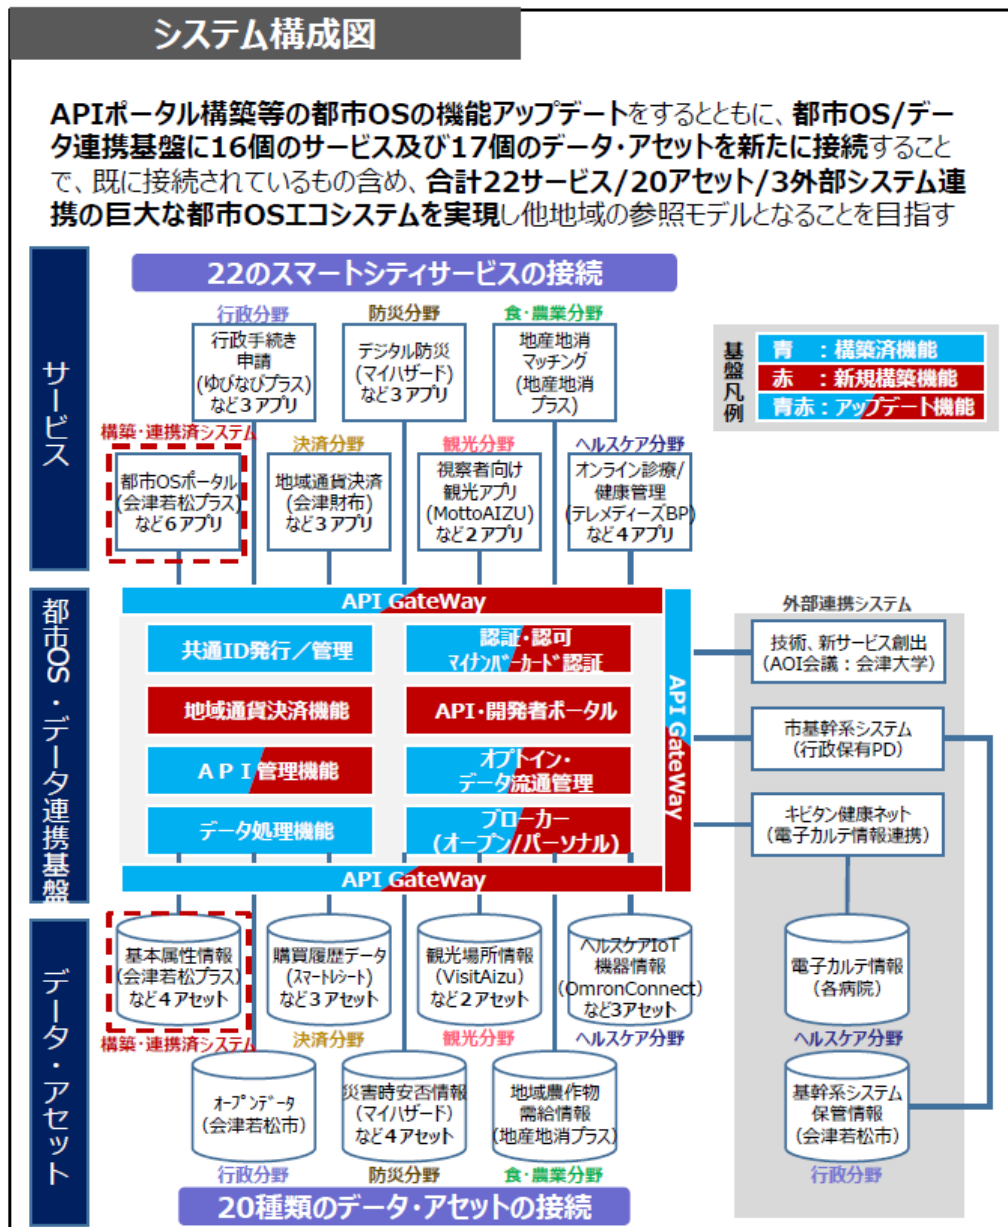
システム構成図

APIポータル構築等の都市OSの機能アップデートをするとともに、都市OS/データ連携基盤に16個のサービス及び17個のデータ・アセットを新たに接続することで、既に接続されているもの含め、合計22サービス/20アセット/3外部システム連携の巨大な都市OSエコシステムを実現し他地域の参照モデルとなることを目指す

サービス

22のスマートシティサービスの接続

行政分野
行政手続き申請(ゆびなびプラス)など3アプリ

防災分野
デジタル防災(マイハザード)など3アプリ

食・農業分野
地産地消マッチング(地産地消プラス)

基盤凡例
青 ：構築済機能
赤 ：新規構築機能
青赤：アップデート機能

構築・連携済システム
都市OSポータル(会津若松プラス)など6アプリ

決済分野
地域通貨決済(会津財布)など3アプリ

観光分野
視察者向け観光アプリ(MottoAIZU)など2アプリ

ヘルスケア分野
オンライン診療/健康管理(テレメディーズBP)など4アプリ

都市OS・データ連携基盤

API GateWay
共通ID発行／管理
認証・認可 マイナンバーカード認証
地域通貨決済機能
API・開発者ポータル
API管理機能
オプトイン・データ流通管理
データ処理機能
ブローカー(オープン/パーソナル)
API GateWay
API GateWay

外部連携システム
技術、新サービス創出(AOI会議：会津大学)
市基幹系システム(行政保有PD)
キビタン健康ネット(電子カルテ情報連携)
電子カルテ情報(各病院)
ヘルスケア分野
基幹系システム保管情報(会津若松市)
行政分野

データ・アセット

基本属性情報(会津若松プラス)など4アセット
構築・連携済システム
購買履歴データ(スマートレシート)など3アセット
決済分野
観光場所情報(VisitAizu)など2アセット
観光分野
ヘルスケアIoT機器情報(OmronConnect)など3アセット
ヘルスケア分野
オープンデータ(会津若松市)
行政分野
災害時安否情報(マイハザード)など4アセット
防災分野
地域農作物需給情報(地産地消プラス)
食・農業分野

20種類のデータ・アセットの接続